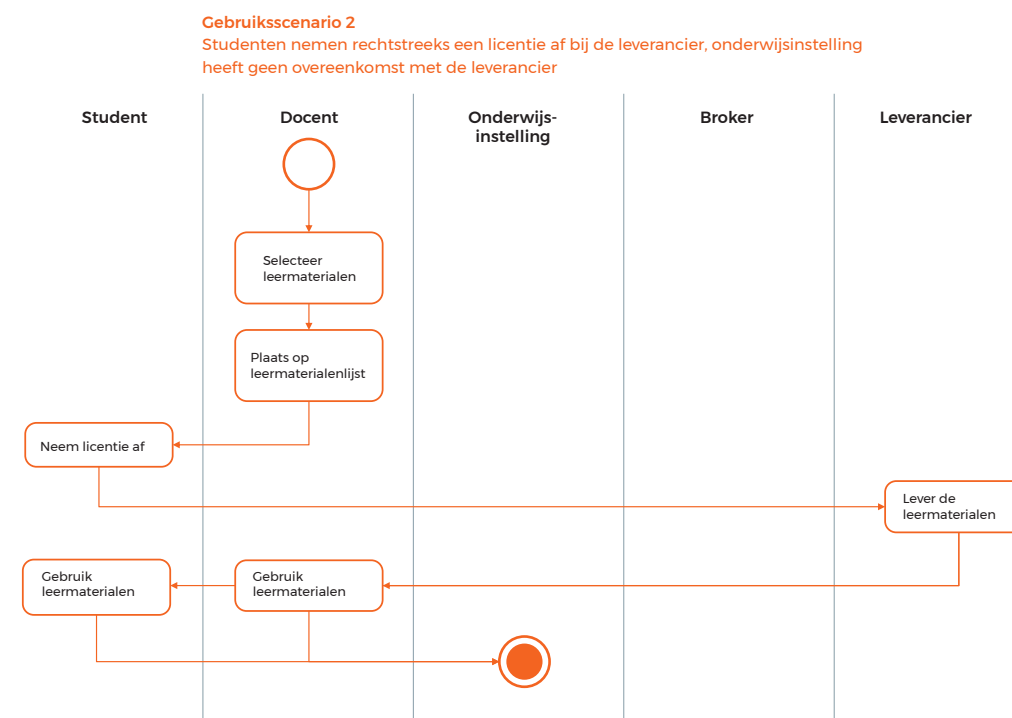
Gebruiksscenario 2
Studenten nemen rechtstreeks een licentie af bij de leverancier, onderwijsinstelling heeft geen overeenkomst met de leverancier

Student

Docent

Onderwijs-instelling

Broker

Leverancier

Selecteer leermaterialen

Plaats op leermaterialenlijst

Neem licentie af

Lever de leermaterialen

Gebruik leermaterialen

Gebruik leermaterialen